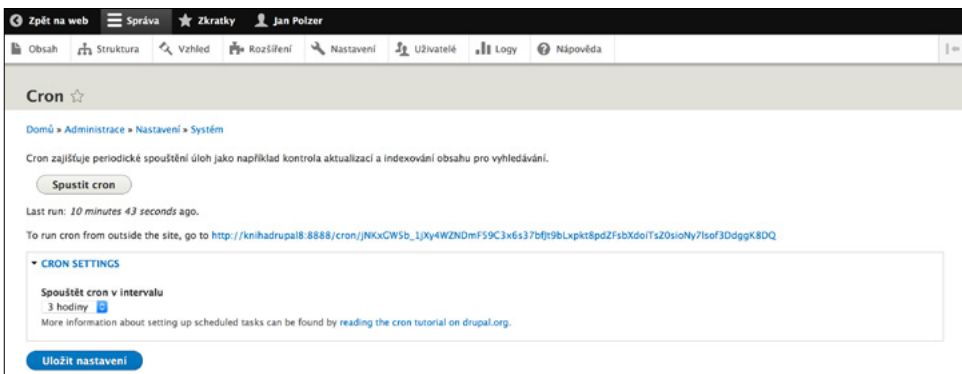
Zpět na web  Správa  Zkratky  Jan Polzer

Obsah  Struktura  Vzhled  Rozšíření  Nastavení  Uživatelé  Logy  Nápověda

Cron ☆

Domů » Administrace » Nastavení » Systém

Cron zajišťuje periodické spouštění úloh jako například kontrola aktualizací a indexování obsahu pro vyhledávání.

Spustit cron

Last run: 10 minutes 43 seconds ago.

To run cron from outside the site, go to http://knihadrupal8:8888/cron/jNKxGW5b_1jXy4WZNDmFS9C3x6s37bfJt9bLxpkt8pdZFsbXdoiTs20sioNy7lsof3DdggK8DQ

▾ CRON SETTINGS

Spouštět cron v intervalu
3 hodiny
More information about setting up scheduled tasks can be found by reading the cron tutorial on drupal.org.

Uložit nastavení